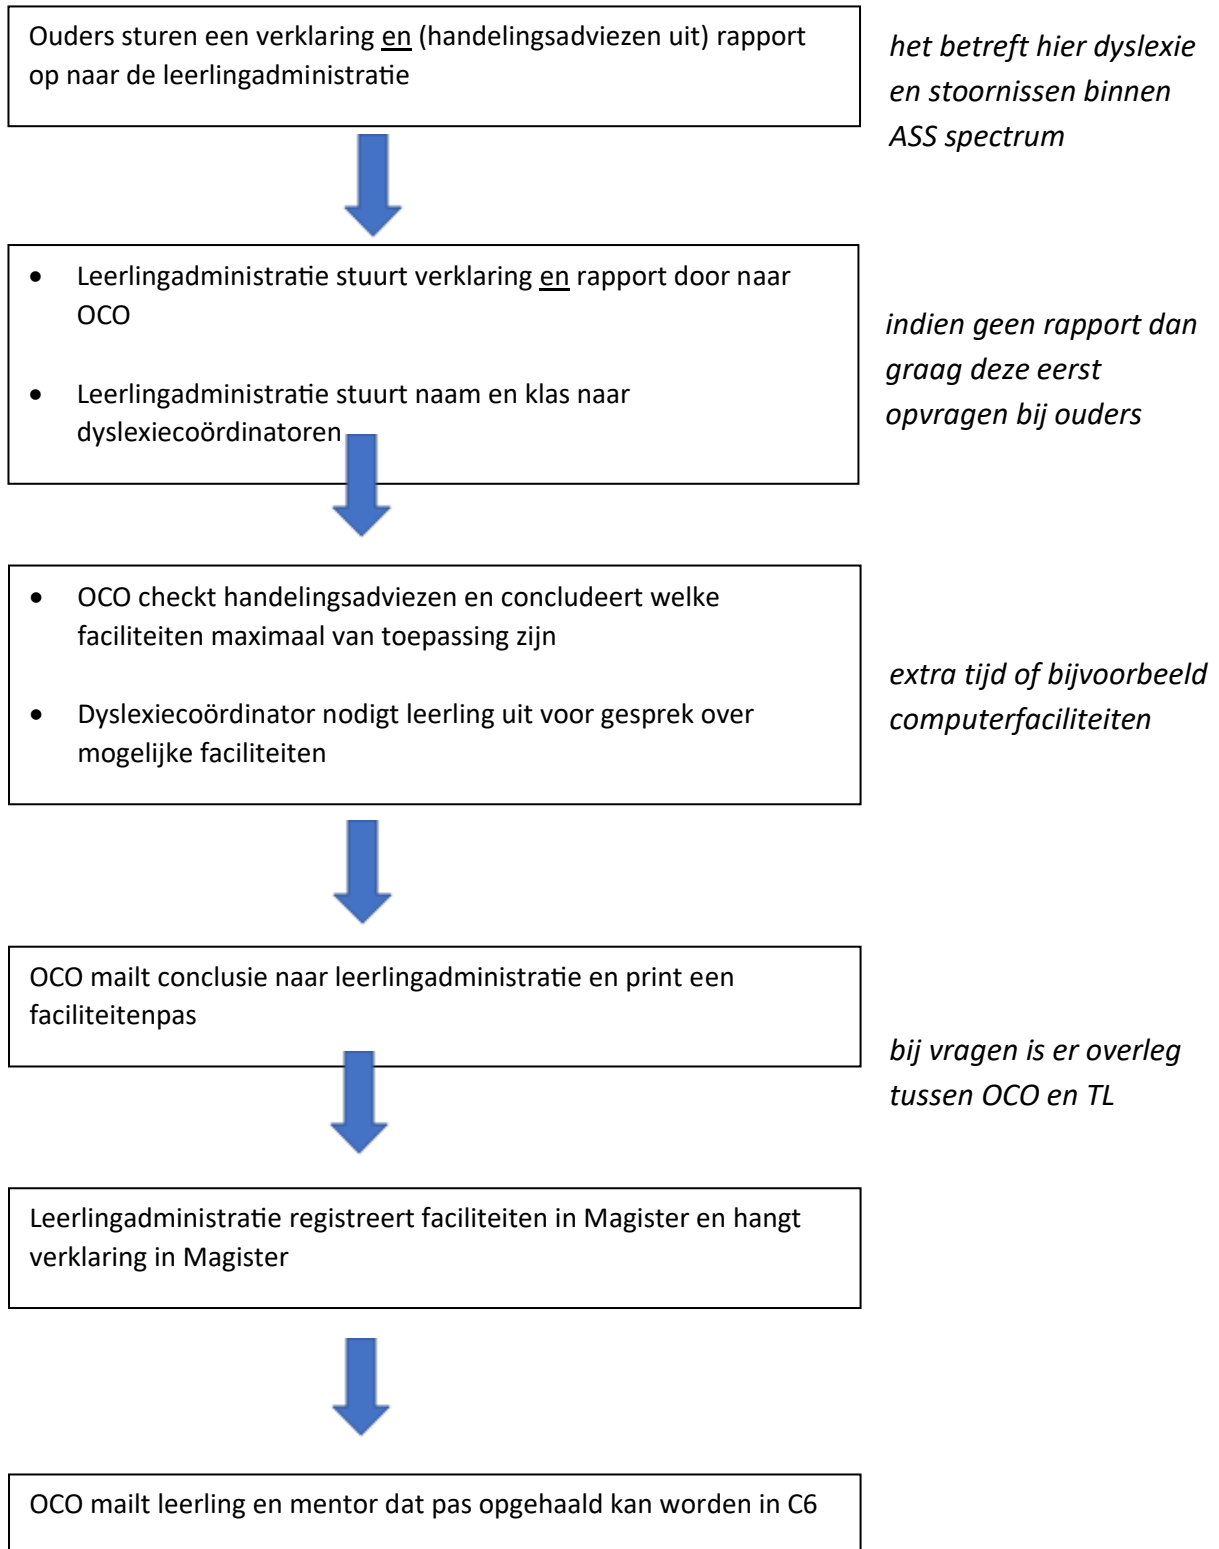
Ouders sturen een verklaring en (handelingsadviezen uit) rapport op naar de leerlingadministratie

het betreft hier dyslexie en stoornissen binnen ASS spectrum

- Leerlingadministratie stuurt verklaring en rapport door naar OCO
- Leerlingadministratie stuurt naam en klas naar dyslexiecoördinatoren

indien geen rapport dan graag deze eerst opvragen bij ouders

- OCO checkt handelingsadviezen en concludeert welke faciliteiten maximaal van toepassing zijn
- Dyslexiecoördinator nodigt leerling uit voor gesprek over mogelijke faciliteiten

extra tijd of bijvoorbeeld computerfaciliteiten

OCO mailt conclusie naar leerlingadministratie en print een faciliteitenpas

bij vragen is er overleg tussen OCO en TL

Leerlingadministratie registreert faciliteiten in Magister en hangt verklaring in Magister

OCO mailt leerling en mentor dat pas opgehaald kan worden in C6